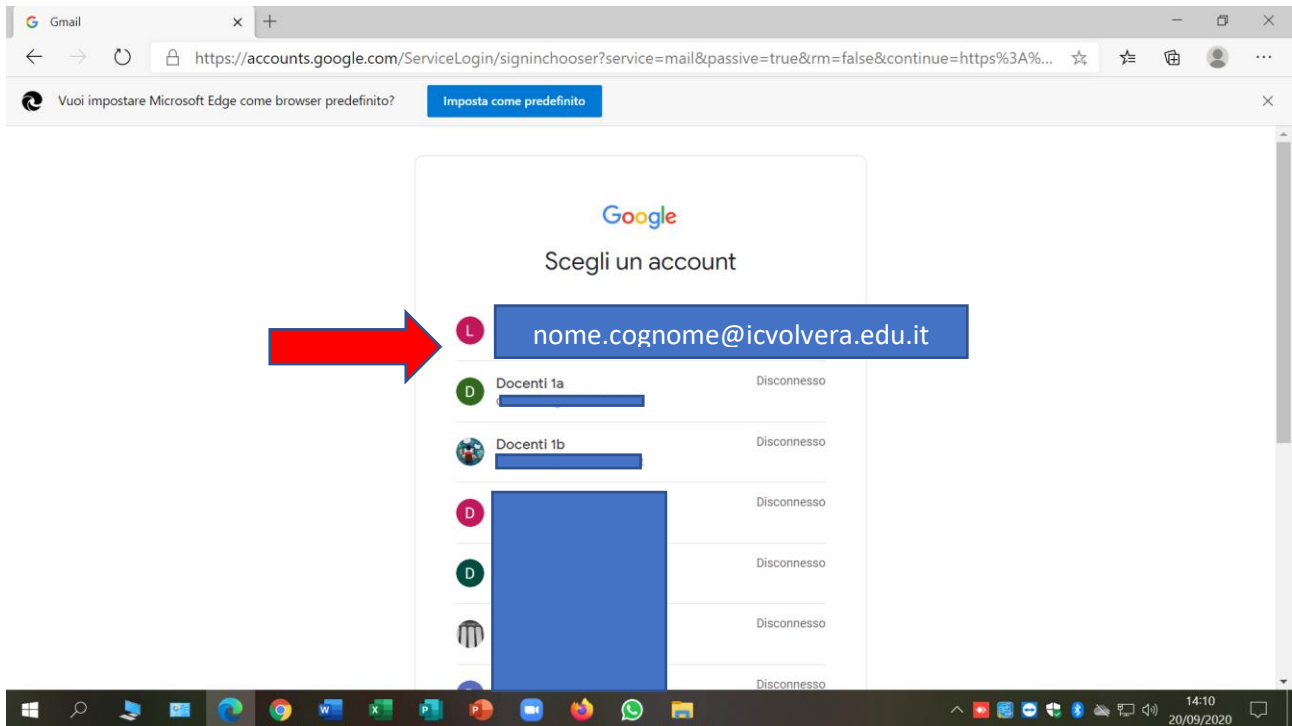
Gmail

https://accounts.google.com/ServiceLogin/signinchooser?service=mail&passive=true&rm=false&continue=https%3A%...

Vuoi impostare Microsoft Edge come browser predefinito?

Imposta come predefinito

Google

Scegli un account

L

nome.cognome@icvolvera.edu.it

D

Docenti 1a

Disconnesso

Docenti 1b

Disconnesso

D

Disconnesso

D

Disconnesso

Disconnesso

Disconnesso

14:10
20/09/2020